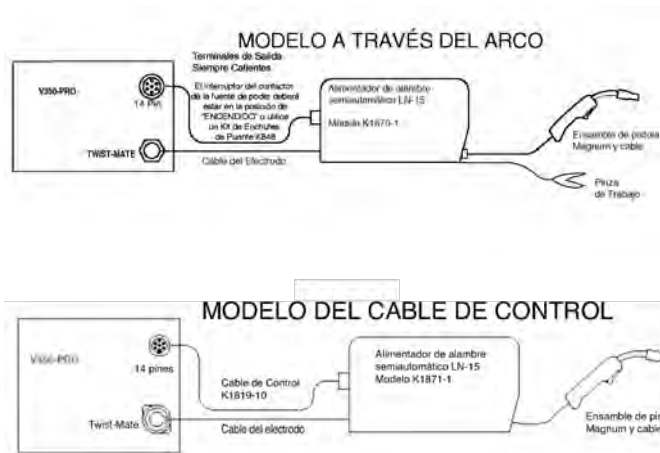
MODELO A TRAVÉS DEL ARCO

Terminales de Salida Siempre Calientes

V350-PRO

14 Pin

El interruptor del contactor de la fuente de poder deberá estar en la posición de "ENCENDIDO" o utilice un Kit de Enchufes de Puente K848

Alimentador de alambre semiautomático LN-15

Modelo K1870-1

Ensamble de pistola Magnum y cable

TWIST-MATE

Cable del Electrodo

Pinza de Trabajo

MODELO DEL CABLE DE CONTROL

V350-PRO

14 pines

Cable de Control K1819-10

Alimentador de alambre semiautomático LN-15 Modelo K1871-1

Twist-Mate

Cable del electrodo

Ensamble de pi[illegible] Magnum y cabl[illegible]